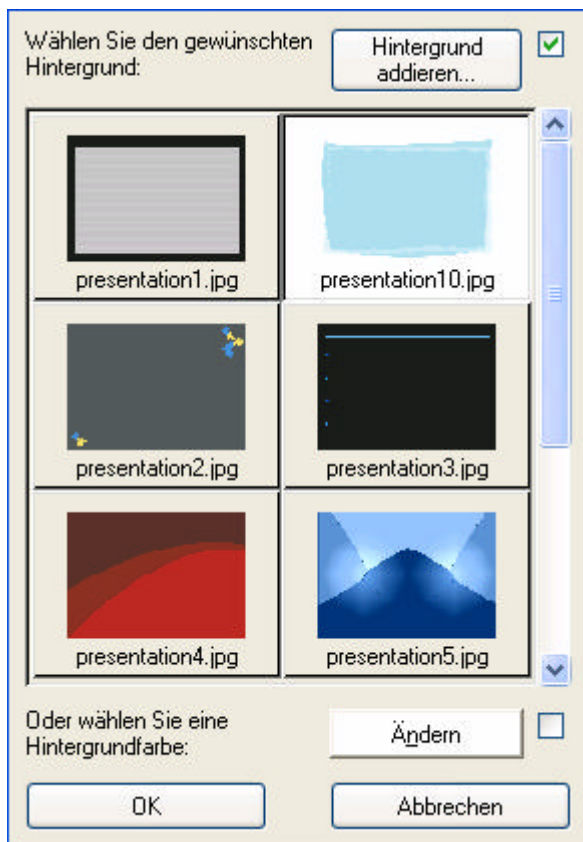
Wählen Sie den gewünschten Hintergrund:

Hintergrund addieren...

presentation1.jpg

presentation10.jpg

presentation2.jpg

presentation3.jpg

presentation4.jpg

presentation5.jpg

Oder wählen Sie eine Hintergrundfarbe:

Ändern

OK

Abbrechen